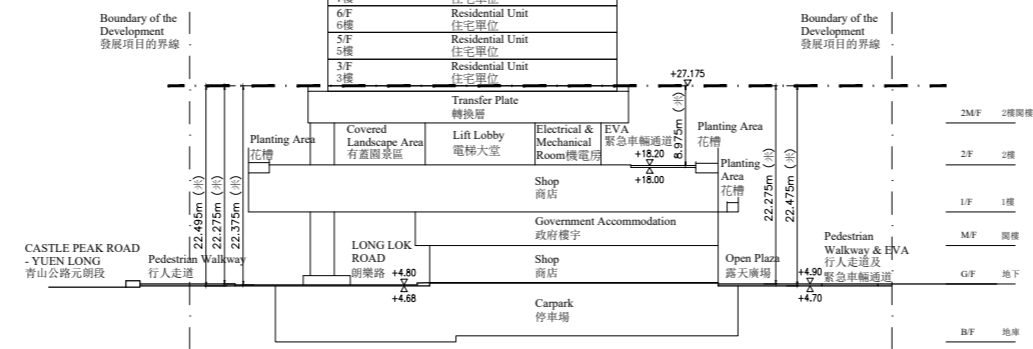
Boundary of the Development
發展項目的界線

Boundary of the Development
發展項目的界線

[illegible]樓 住宅單位
6/F 6樓 Residential Unit 住宅單位
5/F 5樓 Residential Unit 住宅單位
3/F 3樓 Residential Unit 住宅單位

+27.175

Transfer Plate
轉換層

Planting Area
花槽

Covered Landscape Area
有蓋園景區

Lift Lobby
電梯大堂

Electrical & Mechanical Room機電房

EVA
緊急車輛通道

8.975m (米)

Planting Area
花槽

+18.20
+18.00

Planting Area
花槽

Shop
商店

22.495m (米)
22.275m (米)
22.375m (米)

22.275m (米)
22.475m (米)

Government Accommodation
政府樓宇

CASTLE PEAK ROAD - YUEN LONG
青山公路元朗段

Pedestrian Walkway
行人走道

LONG LOK ROAD
朗樂路

+4.80
+4.68

Shop
商店

Open Plaza
露天廣場

+4.90
+4.70

Pedestrian Walkway & EVA
行人走道及緊急車輛通道

Carpark
停車場

2M/F 2樓閣樓
2/F 2樓
1/F 1樓
M/F 閣樓
G/F 地下
B/F 地庫